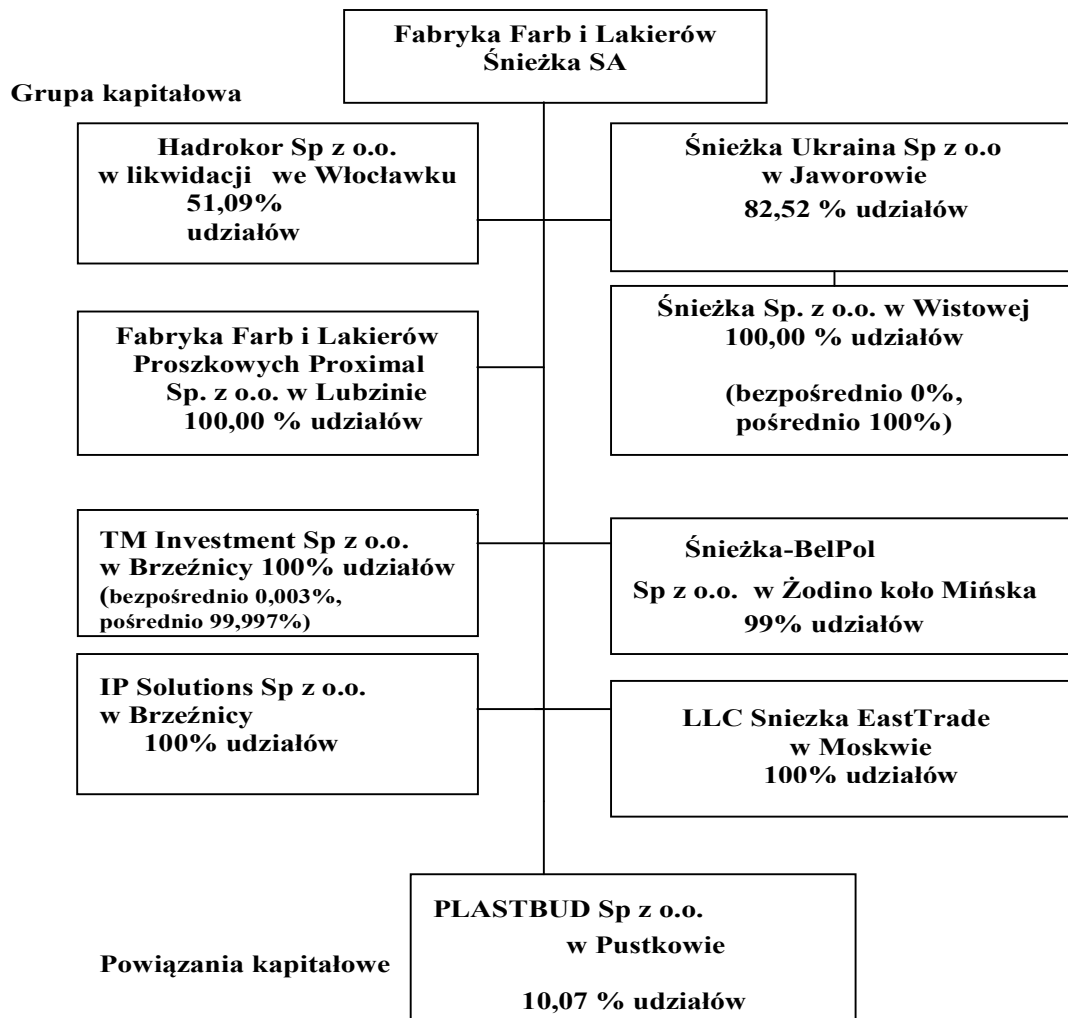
Fabryka Farb i Lakierów
Śnieżka SA

Grupa kapitałowa

Hadrokor Sp z o.o.
w likwidacji we Włocławku
51,09%
udziałów

Śnieżka Ukraina Sp z o.o
w Jaworowie
82,52 % udziałów

Śnieżka Sp. z o.o. w Wistowej
100,00 % udziałów

(bezpośrednio 0%,
pośrednio 100%)

Fabryka Farb i Lakierów
Proszkowych Proximal
Sp. z o.o. w Lubzinie
100,00 % udziałów

TM Investment Sp z o.o.
w Brzeźnicy 100% udziałów
(bezpośrednio 0,003%,
pośrednio 99,997%)

Śnieżka-BelPol
Sp z o.o. w Żodino koło Mińska
99% udziałów

IP Solutions Sp z o.o.
w Brzeźnicy
100% udziałów

LLC Sniezka EastTrade
w Moskwie
100% udziałów

Powiązania kapitałowe

PLASTBUD Sp z o.o.
w Pustkowie

10,07 % udziałów